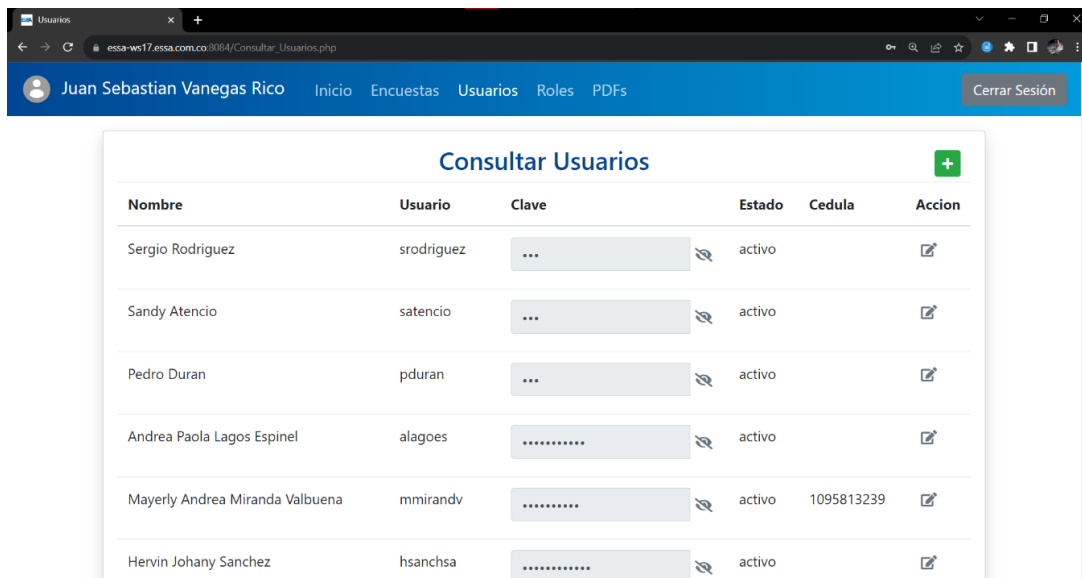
Usuarios

essa-ws17.essa.com.co:8084/Consultar_Usuarios.php

Juan Sebastian Vanegas Rico Inicio Encuestas Usuarios Roles PDFs

Cerrar Sesión

Consultar Usuarios

+

| Nombre | Usuario | Clave | Estado | Cedula | Accion |
|---|---|---|---|---|---|
| Sergio Rodriguez | srodriguez | ••• | activo | | |
| Sandy Atencio | satencio | ••• | activo | | |
| Pedro Duran | pduran | ••• | activo | | |
| Andrea Paola Lagos Espinel | alagoes | ••••••••••• | activo | | |
| Mayerly Andrea Miranda Valbuena | mmirandv | •••••••••• | activo | 1095813239 | |
| Hervin Johany Sanchez | hsanchsa | •••••••••••• | activo | | |